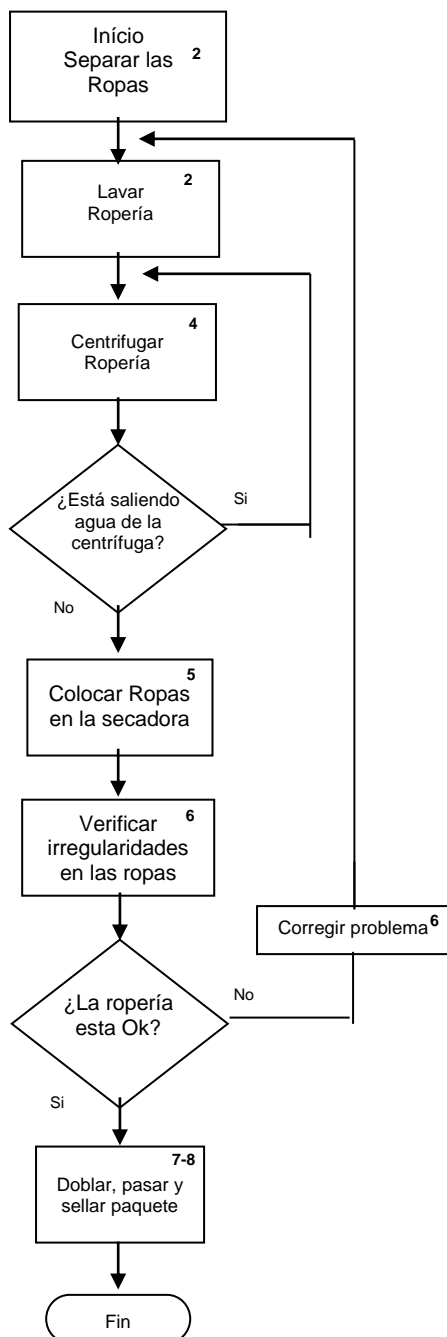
Início Separar las Ropas 2

Lavar Ropería 2

Centrifugar Ropería 4

¿Está saliendo agua de la centrífuga?

Si

No

Colocar Ropas en la secadora 5

Verificar irregularidades en las ropas 6

Corregir problema 6

¿La ropería esta Ok?

No

Si

7-8 Doblar, pasar y sellar paquete

Fin